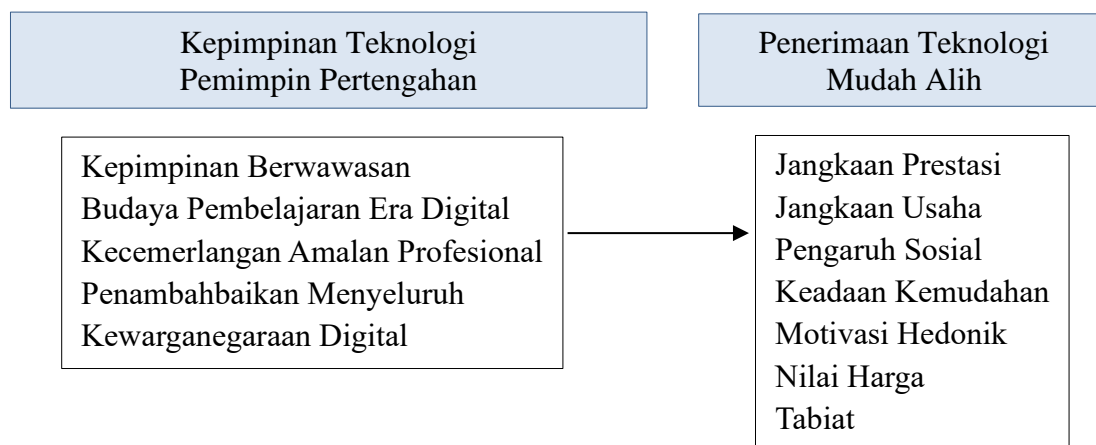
Kepimpinan Teknologi
Pemimpin Pertengahan

Penerimaan Teknologi
Mudah Alih

Kepimpinan Berwawasan
Budaya Pembelajaran Era Digital
Kecemerlangan Amalan Profesional
Penambahbaikan Menyeluruh
Kewarganegaraan Digital

Jangkaan Prestasi
Jangkaan Usaha
Pengaruh Sosial
Keadaan Kemudahan
Motivasi Hedonik
Nilai Harga
Tabiat